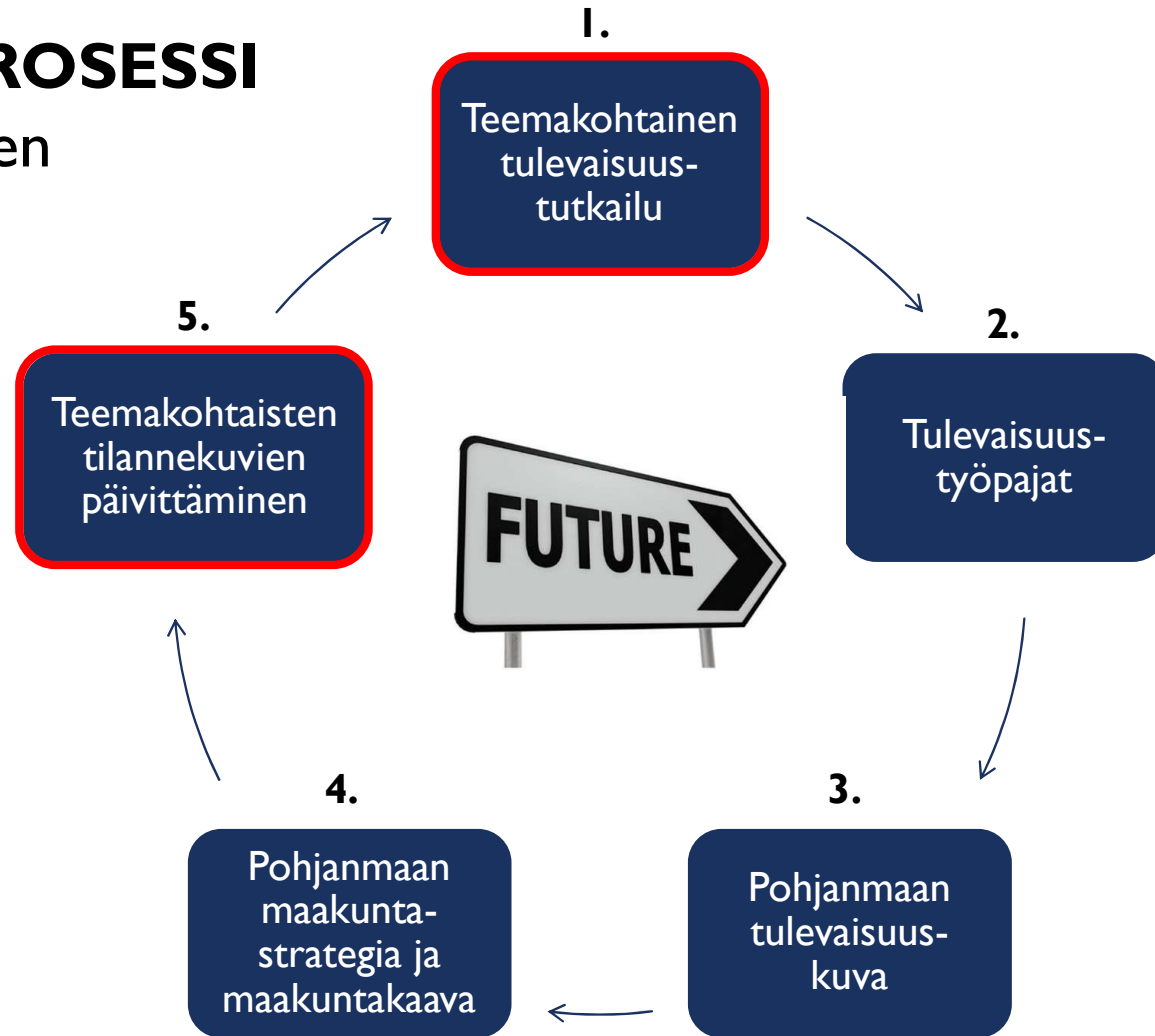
ROSESSI

en

1.

Teemakohtainen tulevaisuustutkailu

2.

Tulevaisuustyöpajat

3.

Pohjanmaan tulevaisuuskuva

4.

Pohjanmaan maakuntastrategia ja maakuntakaava

5.

Teemakohtaisten tilannekuvien päivittäminen

FUTURE